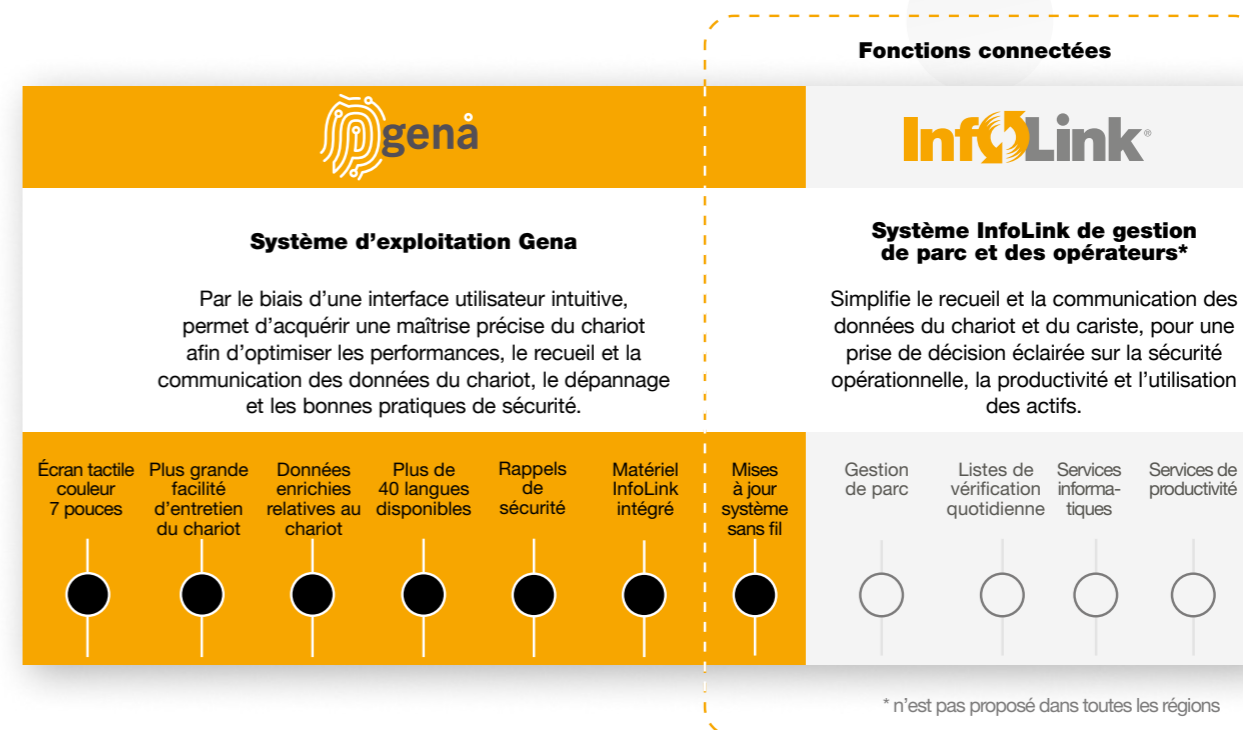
Fonctions connectées

gena

InfoLink®

Système d'exploitation Gena

Par le biais d'une interface utilisateur intuitive, permet d'acquérir une maîtrise précise du chariot afin d'optimiser les performances, le recueil et la communication des données du chariot, le dépannage et les bonnes pratiques de sécurité.

Système InfoLink de gestion de parc et des opérateurs*

Simplifie le recueil et la communication des données du chariot et du cariste, pour une prise de décision éclairée sur la sécurité opérationnelle, la productivité et l'utilisation des actifs.

Écran tactile couleur 7 pouces

Plus grande facilité d'entretien du chariot

Données enrichies relatives au chariot

Plus de 40 langues disponibles

Rappels de sécurité

Matériel InfoLink intégré

Mises à jour système sans fil

Gestion de parc

Listes de vérification quotidienne

Services informatiques

Services de productivité

* n'est pas proposé dans toutes les régions